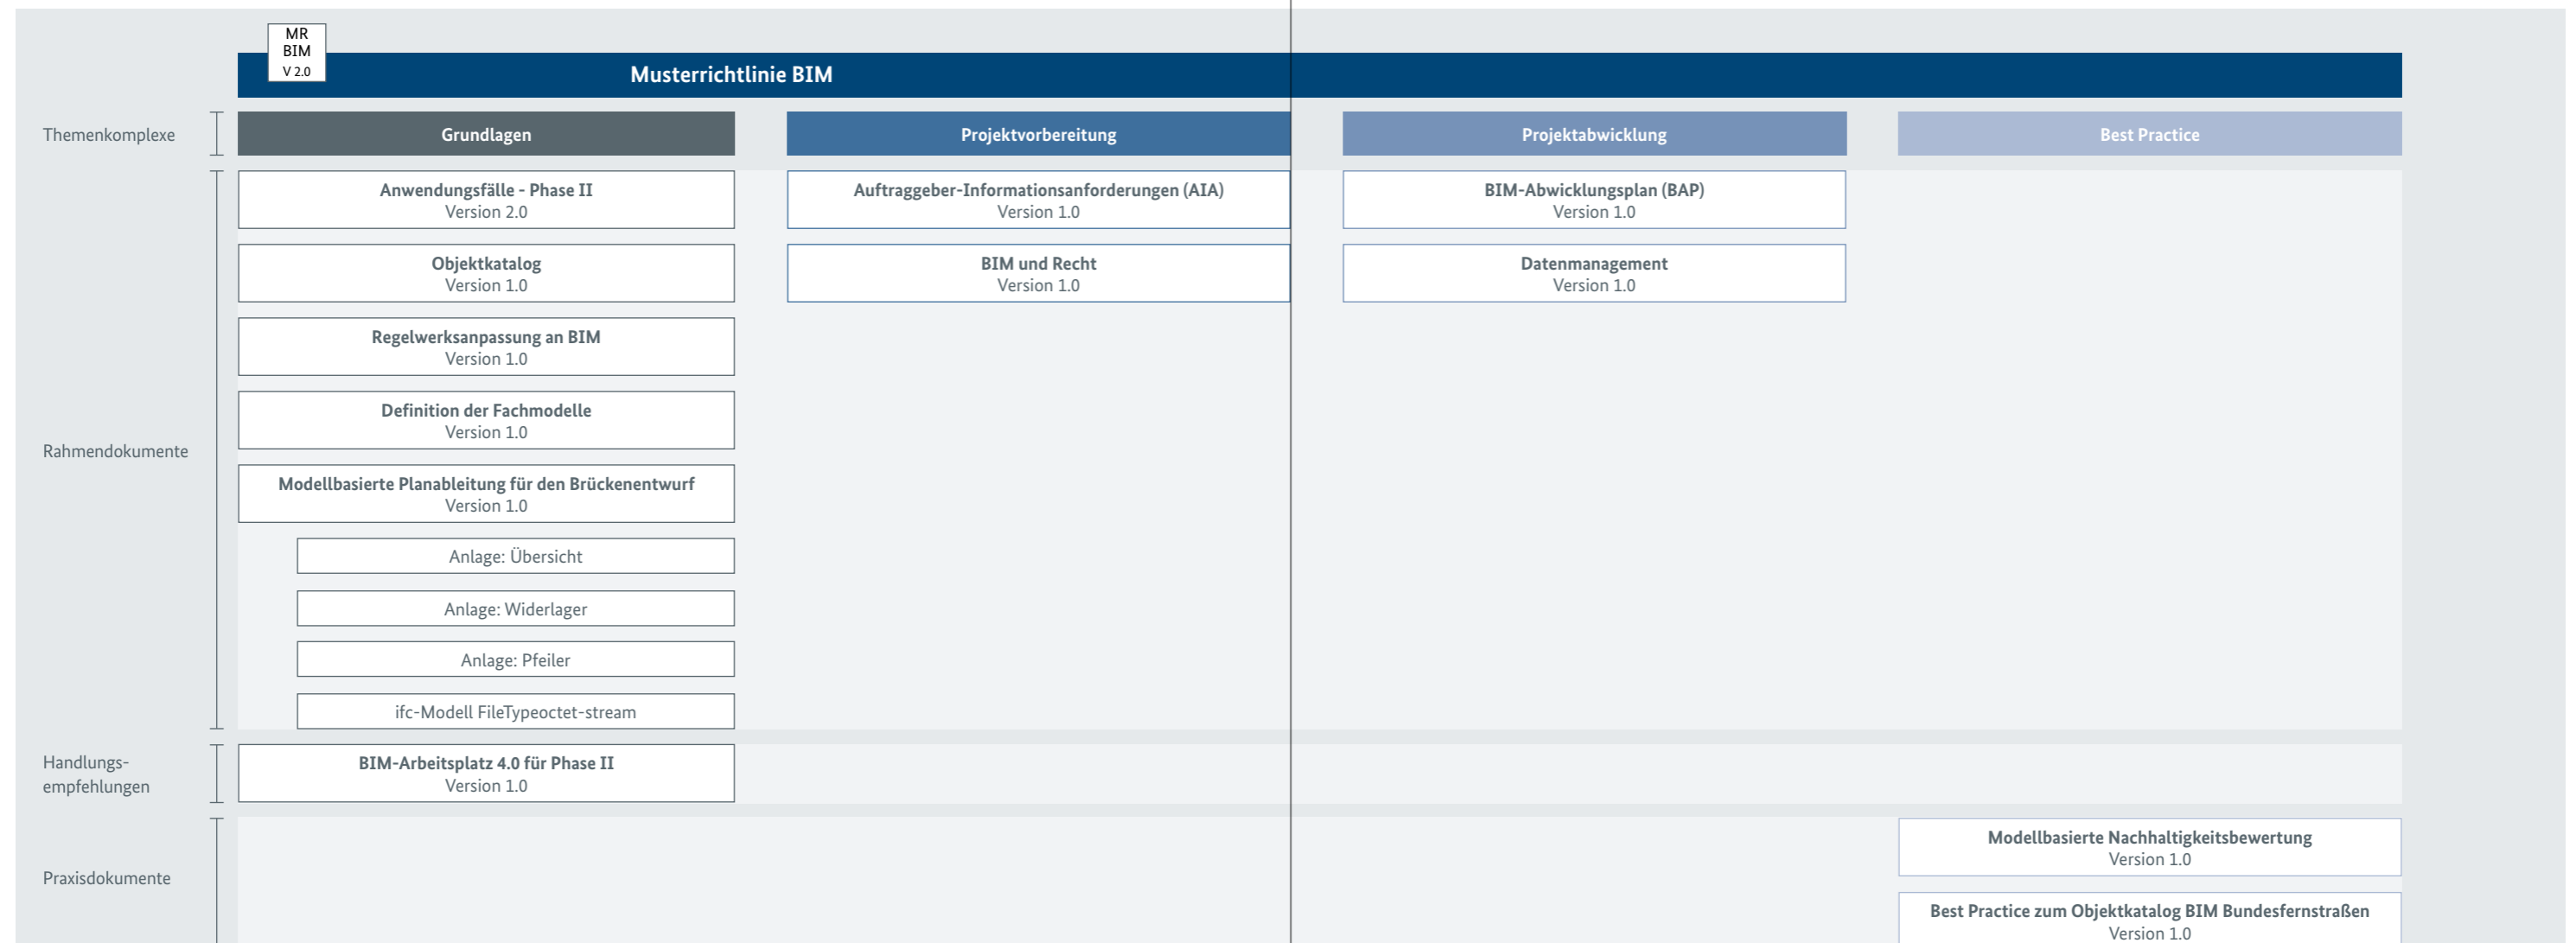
MR BIM V 2.0

Musterrichtlinie BIM

Themenkomplexe

Grundlagen

Projektvorbereitung

Projektabwicklung

Best Practice

Rahmendokumente

Anwendungsfälle - Phase II
Version 2.0

Objektkatalog
Version 1.0

Regelwerksanpassung an BIM
Version 1.0

Definition der Fachmodelle
Version 1.0

Modellbasierte Planableitung für den Brückenentwurf
Version 1.0

Anlage: Übersicht

Anlage: Widerlager

Anlage: Pfeiler

ifc-Modell FileTypeoctet-stream

Auftraggeber-Informationsanforderungen (AIA)
Version 1.0

BIM und Recht
Version 1.0

BIM-Abwicklungsplan (BAP)
Version 1.0

Datenmanagement
Version 1.0

Handlungsempfehlungen

BIM-Arbeitsplatz 4.0 für Phase II
Version 1.0

Praxisdokumente

Modellbasierte Nachhaltigkeitsbewertung
Version 1.0

Best Practice zum Objektkatalog BIM Bundesfernstraßen
Version 1.0